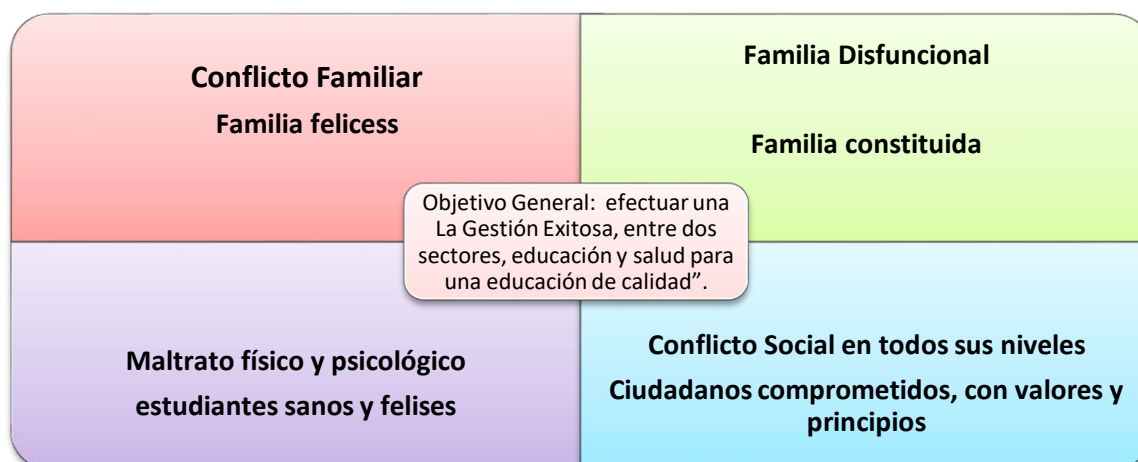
Conflicto Familiar

Familia felicess

Familia Disfuncional

Familia constituida

Objetivo General: efectuar una La Gestión Exitosa, entre dos sectores, educación y salud para una educación de calidad".

Maltrato físico y psicológico

estudiantes sanos y felises

Conflicto Social en todos sus niveles

Ciudadanos comprometidos, con valores y principios